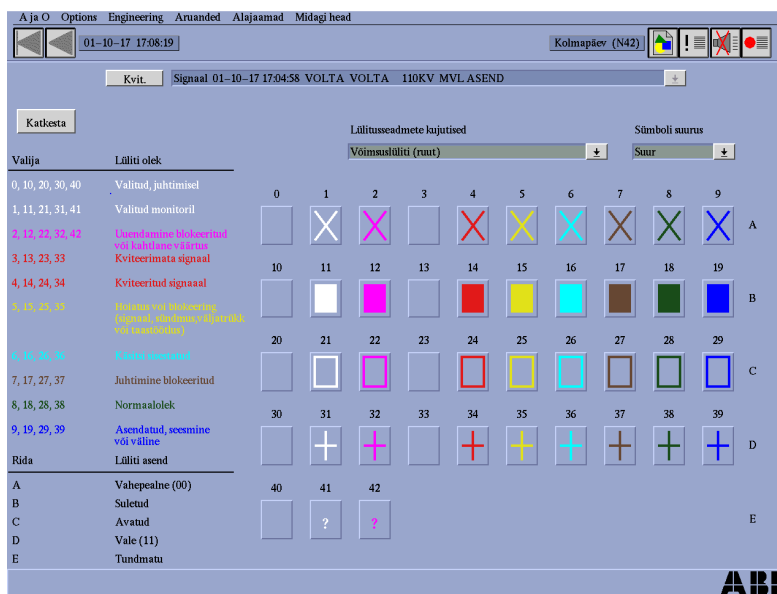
A ja O Options Engineering Aruanded Alajaamad Midagi head

01-10-17 17:08:19

Kolmapäev (N42)

Kvit.

Signaal 01-10-17 17:04:58 VOLTA VOLTA 110KV MVL ASEND

Katkesta

Lülitusseadmete kujutised

Sümboli suurus

Võimsuslüliti (ruut)

Suur

| Valija | Lüliti olek |
|---|---|
| 0, 10, 20, 30, 40 | Valitud, juhtimisel |
| 1, 11, 21, 31, 41 | Valitud monitoril |
| 2, 12, 22, 32, 42 | Uuendamine blokeeritud või kahtlane väärtus |
| 3, 13, 23, 33 | Kviteerimata signaal |
| 4, 14, 24, 34 | Kviteeritud signaal |
| 5, 15, 25, 35 | Hoiatus või blokeering (signaal, sündmus,väljatrükk või taastöötlus) |
| 6, 16, 26, 36 | Käsitsi sisestatud |
| 7, 17, 27, 37 | Juhtimine blokeeritud |
| 8, 18, 28, 38 | Normaalolek |
| 9, 19, 29, 39 | Asendatud, seesmine või väline |

| Rida | Lüliti asend |
|---|---|
| A | Vahepealne (00) |
| B | Suletud |
| C | Avatud |
| D | Vale (11) |
| E | Tundmatu |

0 1 2 3 4 5 6 7 8 9 A
10 11 12 13 14 15 16 17 18 19 B
20 21 22 23 24 25 26 27 28 29 C
30 31 32 33 34 35 36 37 38 39 D
40 41 42 E
? ?

ABB